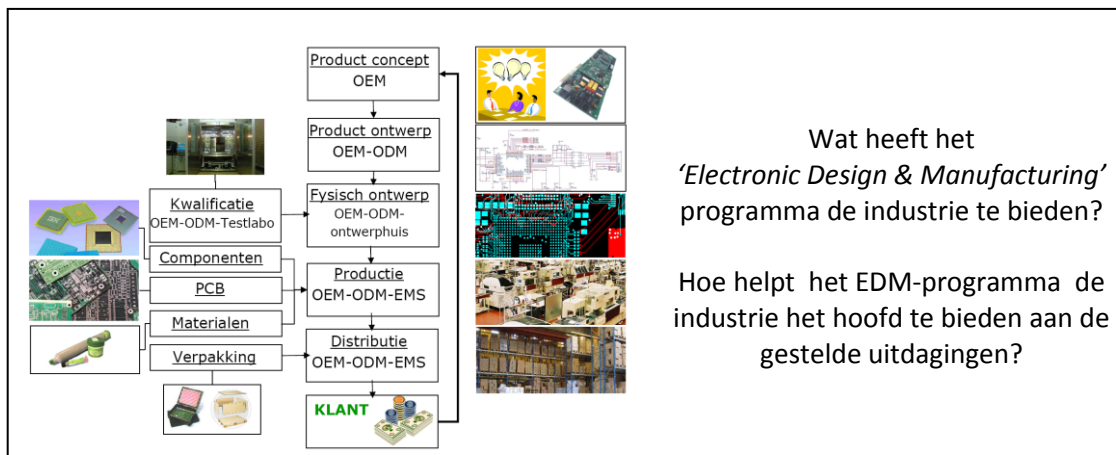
Product concept
OEM

Product ontwerp
OEM-ODM

Fysisch ontwerp
OEM-ODM-ontwerphuis

Productie
OEM-ODM-EMS

Distributie
OEM-ODM-EMS

KLANT

Kwalificatie
OEM-ODM-Testlabo

Componenten

PCB

Materialen

Verpakking

Wat heeft het *'Electronic Design & Manufacturing'* programma de industrie te bieden?

Hoe helpt het EDM-programma de industrie het hoofd te bieden aan de gestelde uitdagingen?